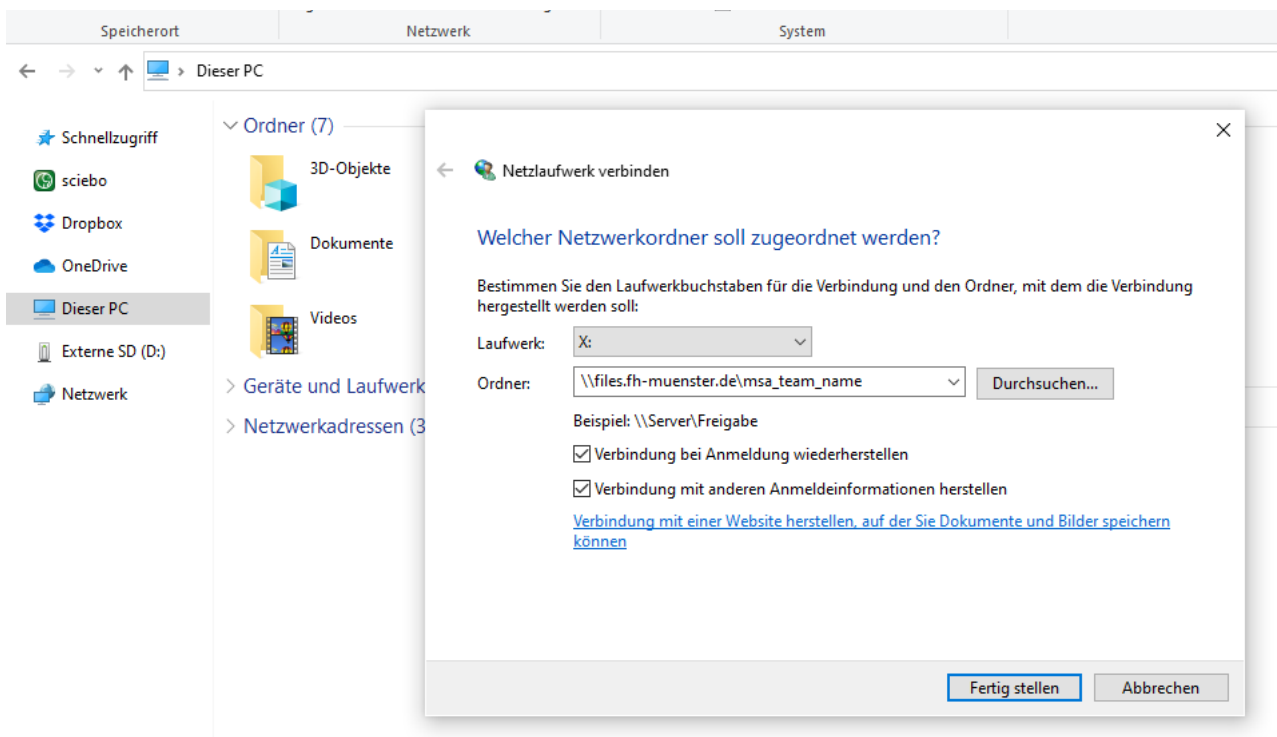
Speicherort
Netzwerk
System

Dieser PC

Schnellzugriff
sciebo
Dropbox
OneDrive
Dieser PC
Externe SD (D:)
Netzwerk

Ordner (7)
3D-Objekte
Dokumente
Videos
Geräte und Laufwerk
Netzwerkadressen (3

Netzlaufwerk verbinden

Welcher Netzwerkordner soll zugeordnet werden?

Bestimmen Sie den Laufwerkbuchstaben für die Verbindung und den Ordner, mit dem die Verbindung hergestellt werden soll:

Laufwerk: X:
Ordner: \\files.fh-muenster.de\msa_team_name
Durchsuchen...
Beispiel: \\Server\Freigabe
Verbindung bei Anmeldung wiederherstellen
Verbindung mit anderen Anmeldeinformationen herstellen
Verbindung mit einer Website herstellen, auf der Sie Dokumente und Bilder speichern können

Fertig stellen
Abbrechen